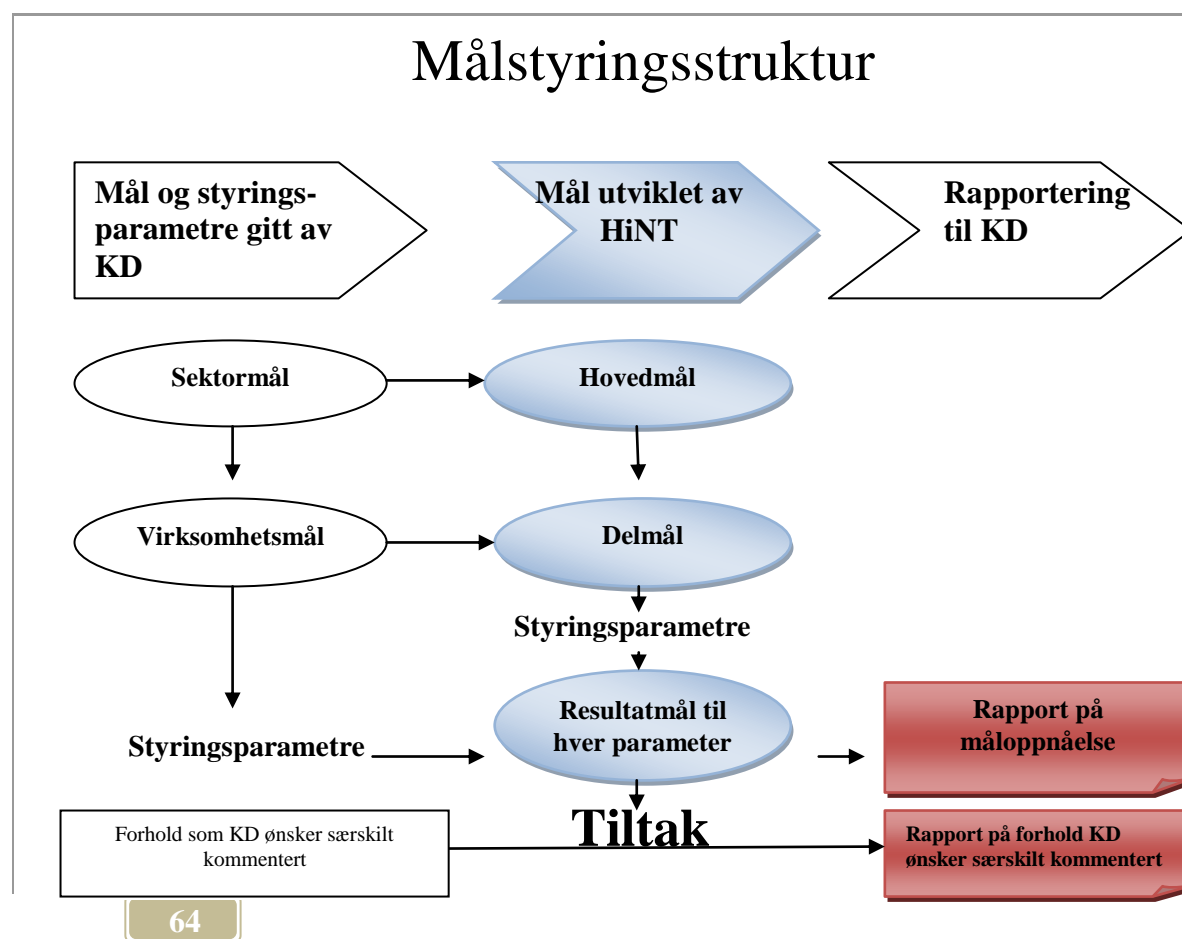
Målstyringsstruktur

Mål og styringsparametre gitt av KD

Mål utviklet av HiNT

Rapportering til KD

Sektormål

Hovedmål

Virksomhetsmål

Delmål

Styringsparametre

Resultatmål til hver parameter

Styringsparametre

Rapport på måloppnåelse

Tiltak

Forhold som KD ønsker særskilt kommentert

Rapport på forhold KD ønsker særskilt kommentert

64